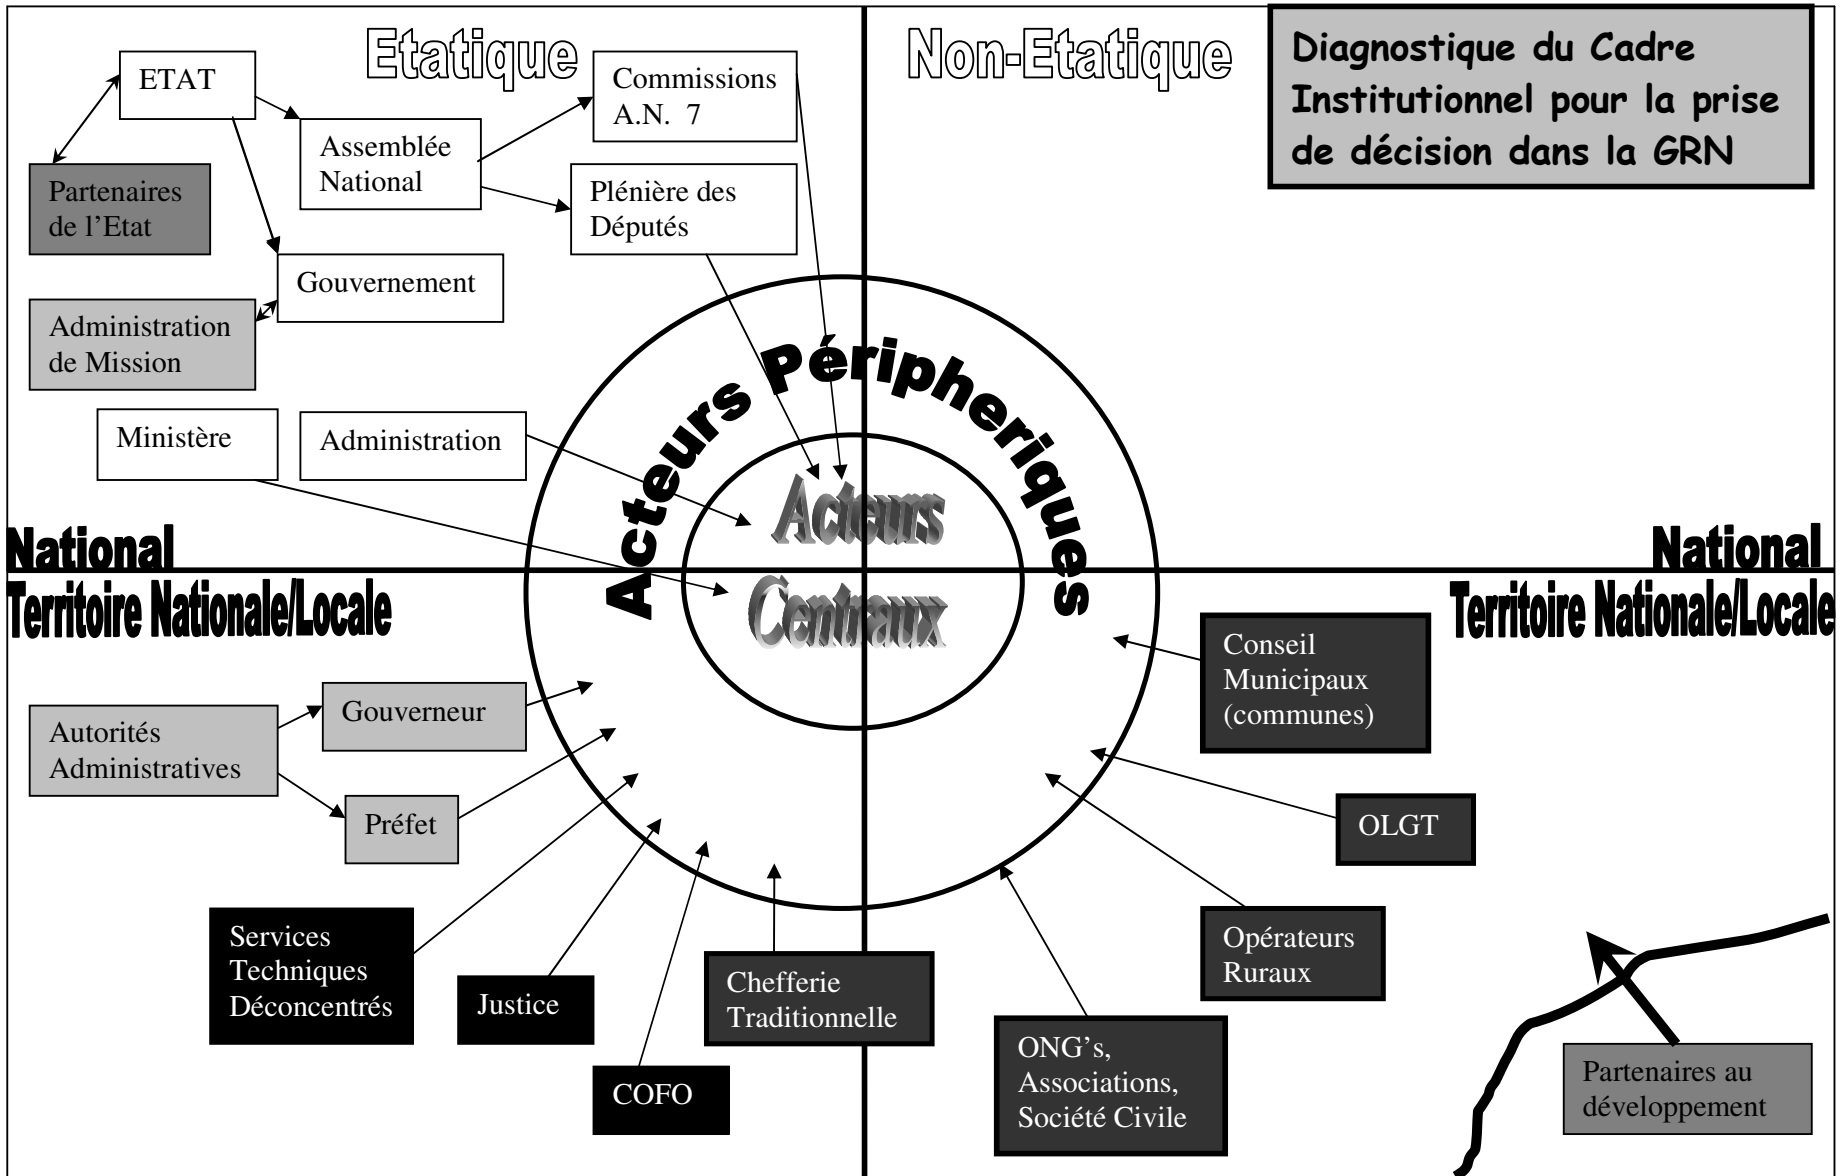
Etatique

Non-Etatique

Diagnostique du Cadre Institutionnel pour la prise de décision dans la GRN

ETAT

Partenaires de l'Etat

Assemblée National

Commissions A.N. 7

Plénière des Députés

Gouvernement

Administration de Mission

Ministère

Administration

Acteurs Péripheriques

Acteurs Centraux

National
Territoire Nationale/Locale

National
Territoire Nationale/Locale

Autorités Administratives

Gouverneur

Préfet

Services Techniques Déconcentrés

Justice

COFO

Chefferie Traditionnelle

Conseil Municipaux (communes)

OLGT

Opérateurs Ruraux

ONG's, Associations, Société Civile

Partenaires au développement